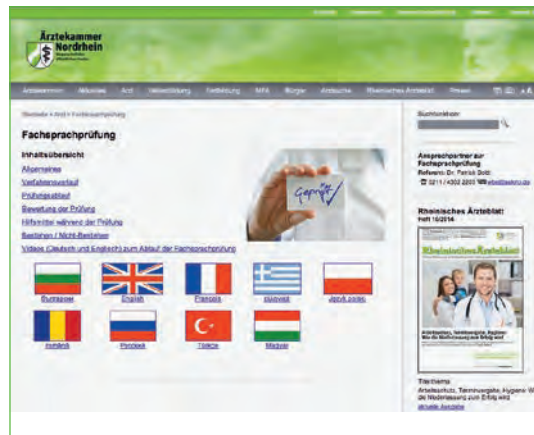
Ärztekammer Nordrhein

Fachsprachprüfung

Inhaltsübersicht
Allgemeines
Verfahrensablauf
Prüfungsablauf
Bewertung der Prüfung
Hilfsmittel während der Prüfung
Bestehen / Nicht-Bestehen
Videos (Deutsch und Englisch) zum Ablauf der Fachsprachprüfung

Geprüft

Български
English
Français
Ελληνικά
Język polski
română
Русский
Türkçe
Magyar

Suchbegriff

Ansprechpartner zur Fachsprachprüfung
Referent: Dr. Patrick Boldt
0211 / 4302 2003

Rheinisches Ärzteblatt
Heft 10/2016

Rheinisches Ärzteblatt

Titelthema
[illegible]

aktuelle Ausgabe